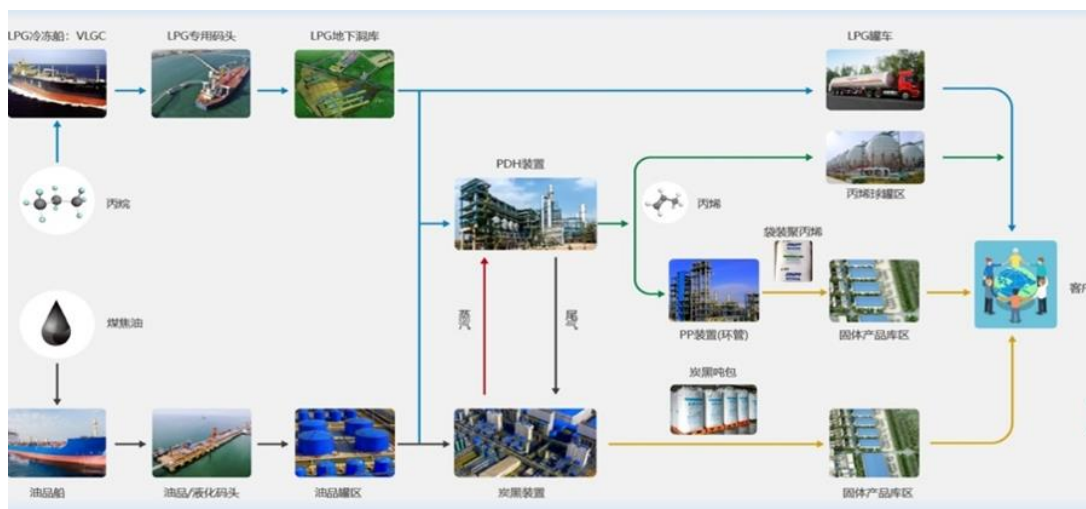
LPG冷冻船：VLGC

LPG专用码头

LPG地下洞库

LPG罐车

丙烷

PDH装置

丙烯

丙烯球罐区

袋装聚丙烯

煤焦油

蒸汽

尾气

PP装置(环管)

固体产品库区

客户

炭黑吨包

油品船

油品/液化码头

油品罐区

炭黑装置

固体产品库区